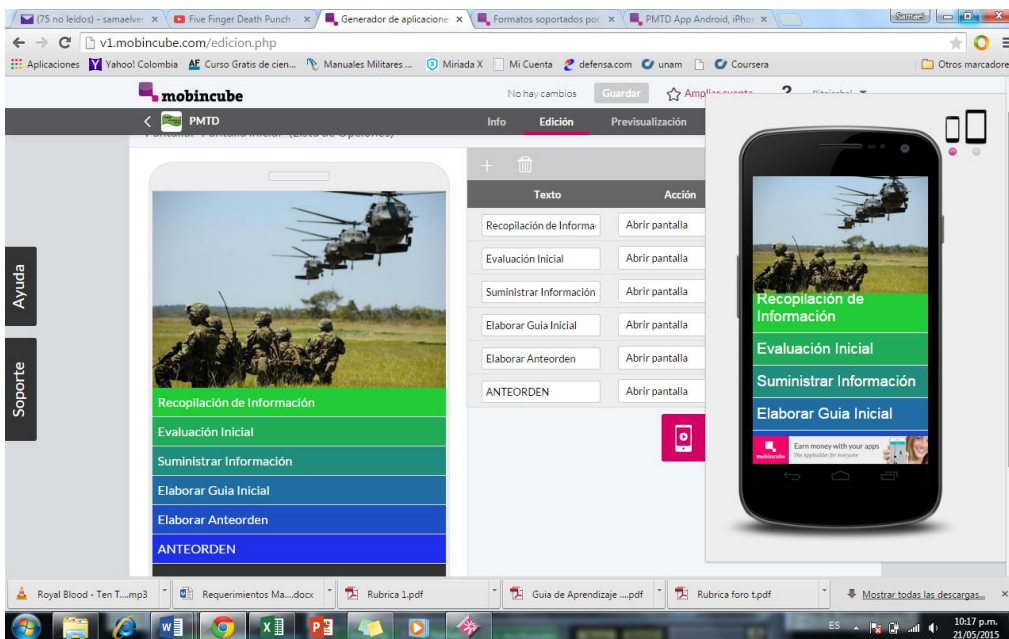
(75 no leídos) - samaelve × Five Finger Death Punch - × Generador de aplicacione × Formatos soportados por × PMTD App Android, iPhon ×

Samael

v1.mobincube.com/edicion.php

Aplicaciones Yahoo! Colombia Curso Gratis de cien... Manuales Militares ... Miriada X Mi Cuenta defensa.com unam Coursera Otros marcadores

mobincube

No hay cambios Guardar Ampliar cuenta

PMTD Info Edición Previsualización

Pantalla: Pantalla inicial (Lista de Opciones)

Ayuda

Soporte

Recopilación de Información
Evaluación Inicial
Suministrar Información
Elaborar Guia Inicial
Elaborar Anteorden
ANTEORDEN

| Texto | Acción |
|---|---|
| Recopilación de Informa | Abrir pantalla |
| Evaluación Inicial | Abrir pantalla |
| Suministrar Información | Abrir pantalla |
| Elaborar Guia Inicial | Abrir pantalla |
| Elaborar Anteorden | Abrir pantalla |
| ANTEORDEN | Abrir pantalla |

Recopilación de Información
Evaluación Inicial
Suministrar Información
Elaborar Guia Inicial

mobincube Earn money with your apps The AppBuilder for everyone

Royal Blood - Ten T....mp3 Requerimientos Ma....docx Rubrica 1.pdf Guia de Aprendizaje ....pdf Rubrica foro t.pdf Mostrar todas las descargas...

ES 10:17 p.m. 21/05/2015